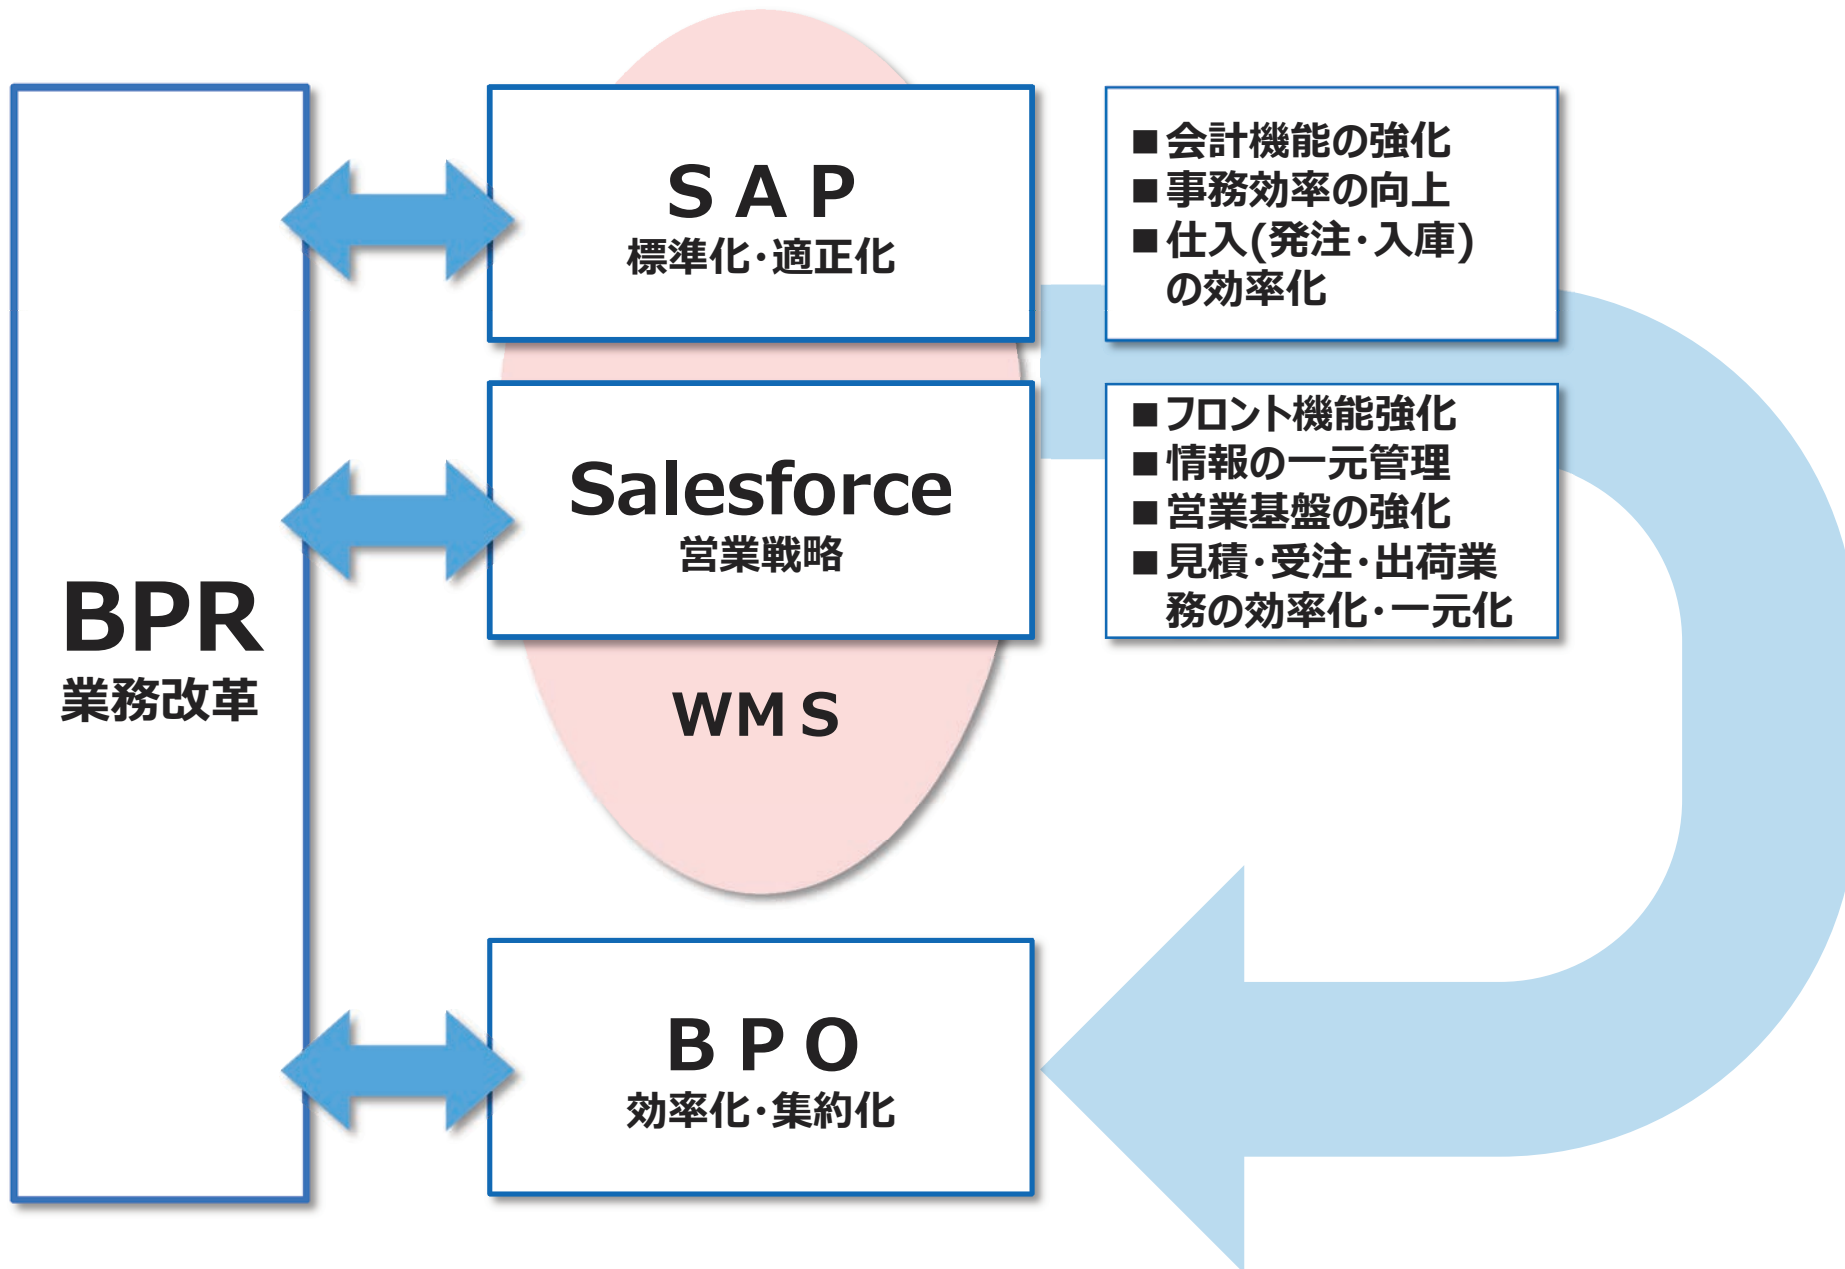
BPR
業務改革

ＳＡＰ
標準化･適正化

Salesforce
営業戦略

WMS

ＢＰＯ
効率化･集約化

■会計機能の強化
■事務効率の向上
■仕入(発注･入庫)の効率化

■フロント機能強化
■情報の一元管理
■営業基盤の強化
■見積･受注･出荷業務の効率化･一元化